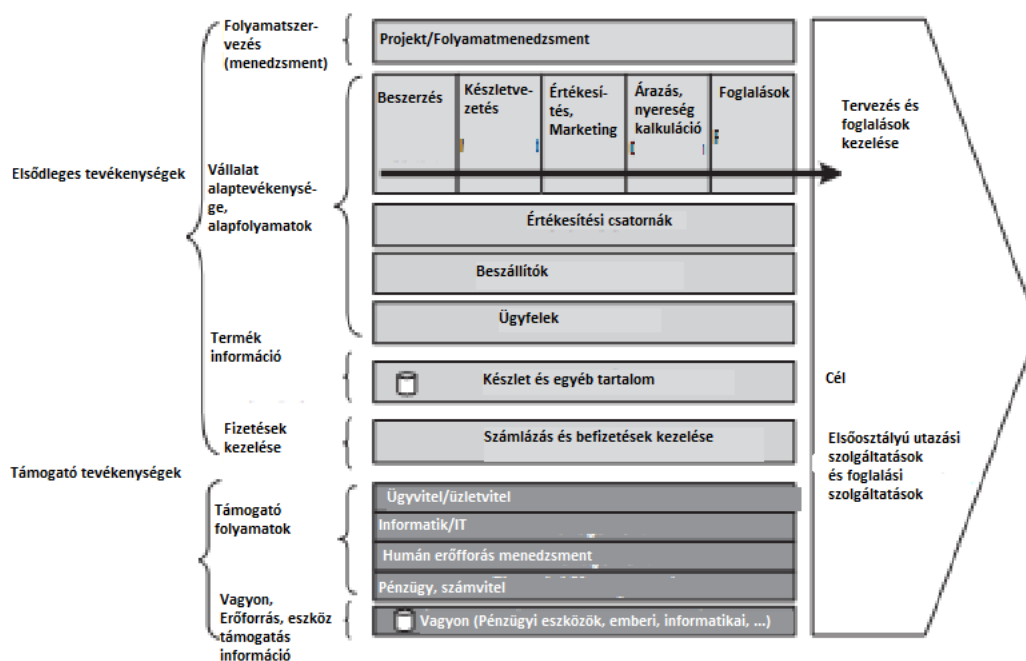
Elsődleges tevékenységek

Folyamatszervezés (menedzsment)

Projekt/Folyamatmenedzsment

Vállalat alaptevékenysége, alapfolyamatok

Beszerzés

Készletvezetés

Értékesítés, Marketing

Árazás, nyereség kalkuláció

Foglalások

Tervezés és foglalások kezelése

Értékesítési csatornák

Beszállítók

Ügyfelek

Termék információ

Készlet és egyéb tartalom

Cél

Fizetések kezelése

Számlázás és befizetések kezelése

Elsőosztályú utazási szolgáltatások és foglalási szolgáltatások

Támogató tevékenységek

Támogató folyamatok

Ügyvitel/üzletvitel

Informatik/IT

Humán erőforrás menedzsment

Pénzügy, számvitel

Vagyon, Erőforrás, eszköz támogatás információ

Vagyon (Pénzügyi eszközök, emberi, informatikai, ...)